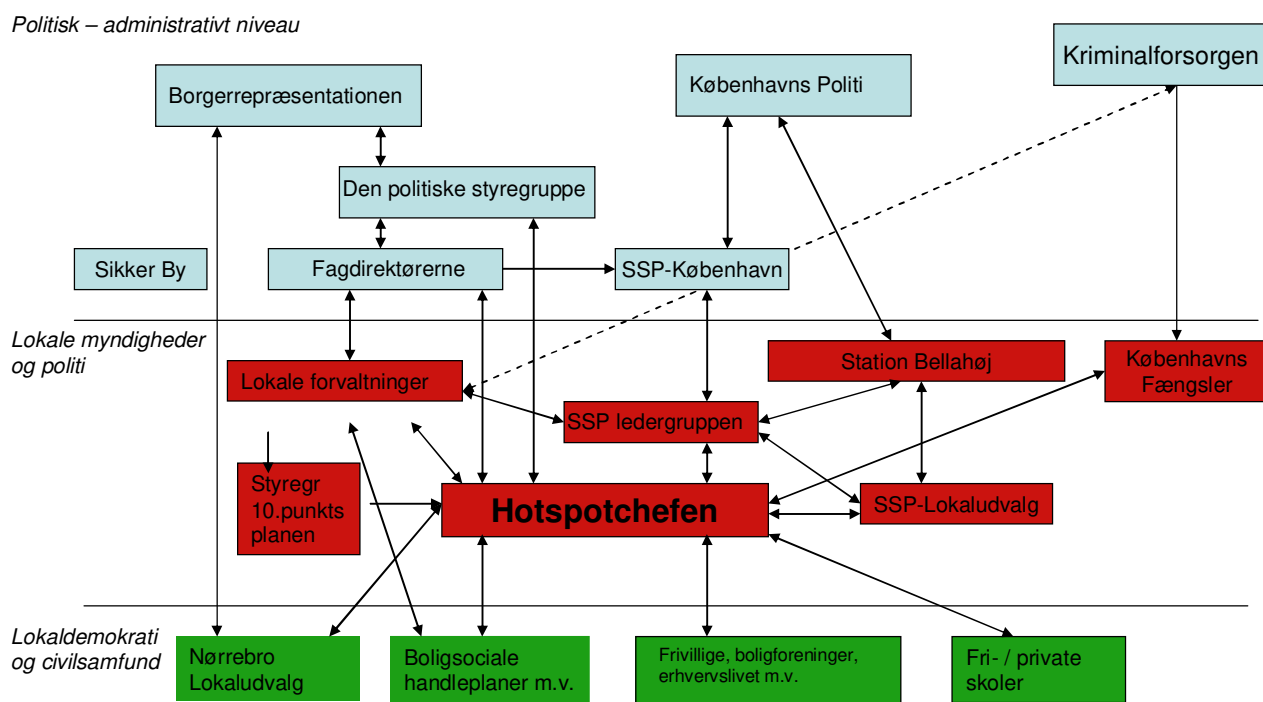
Politisk – administrativt niveau

Borgerrepræsentationen

Københavns Politi

Kriminalforsorgen

Den politiske styregruppe

Sikker By

Fagdirektørerne

SSP-København

Lokale myndigheder og politi

Station Bellahøj

Københavns Fængsler

Lokale forvaltninger

SSP ledergruppen

Styregr 10.punkts planen

Hotspotchefen

SSP-Lokaludvalg

Lokaldemokrati og civilsamfund

Nørrebro Lokaludvalg

Boligsociale handleplaner m.v.

Frivillige, boligforeninger, erhvervslivet m.v.

Fri- / private skoler